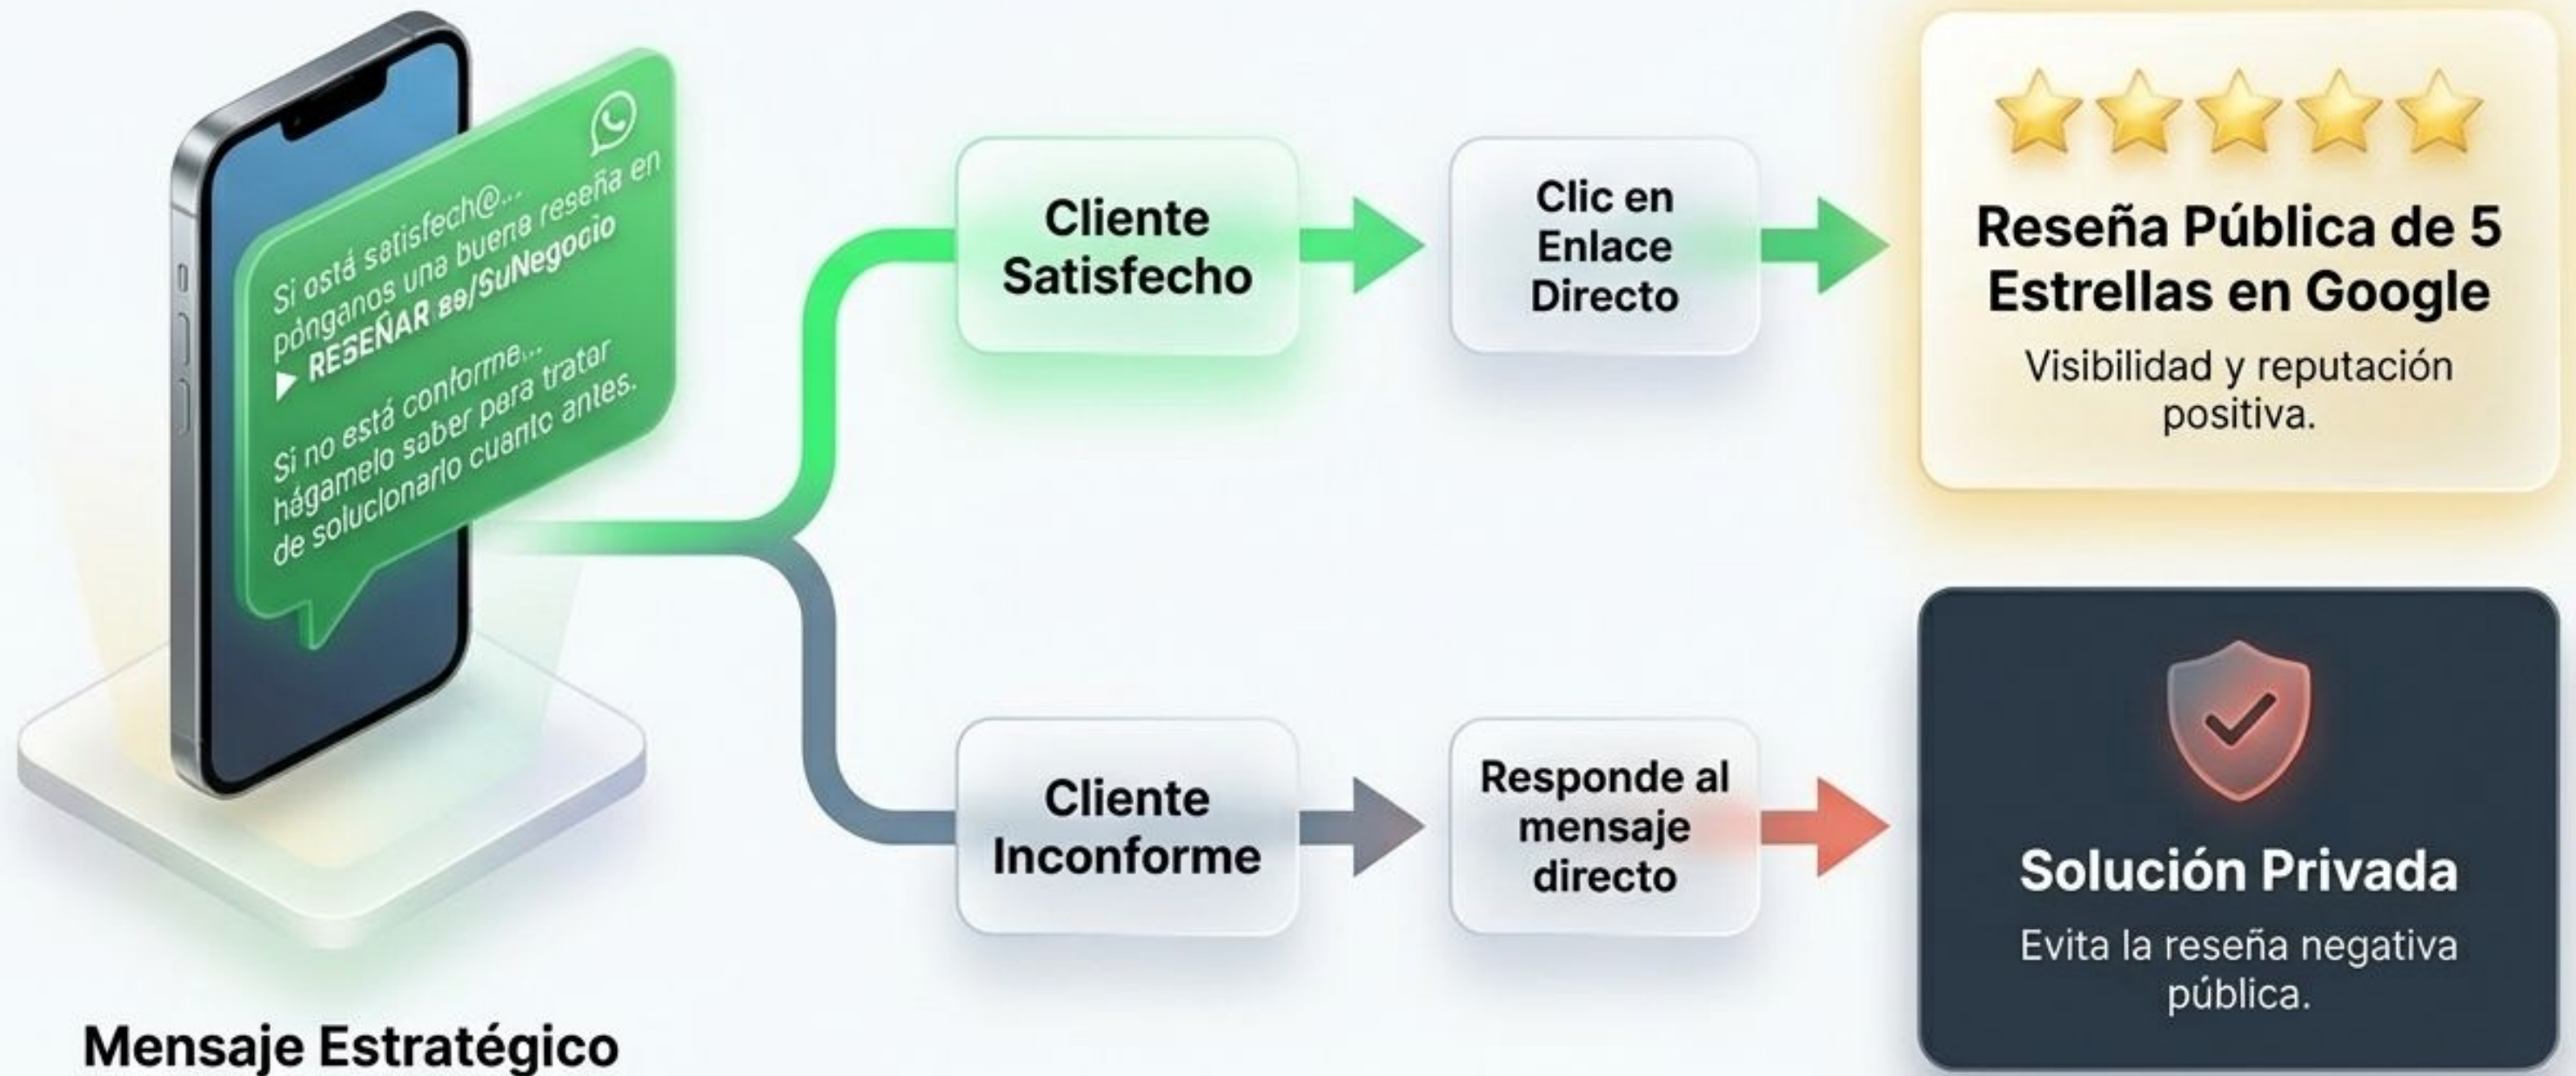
Si ostá satisfech@... póngannos una buena reseña en
▶ REȘEÑAR B9/SuNegocio

Si no está conforme... hágamelo saber para tratar de solucionarlo cuanto antes.

Mensaje Estratégico

Cliente Satisfecho

Clic en Enlace Directo

Reseña Pública de 5 Estrellas en Google

Visibilidad y reputación positiva.

Cliente Inconforme

Responde al mensaje directo

Solución Privada

Evita la reseña negativa pública.